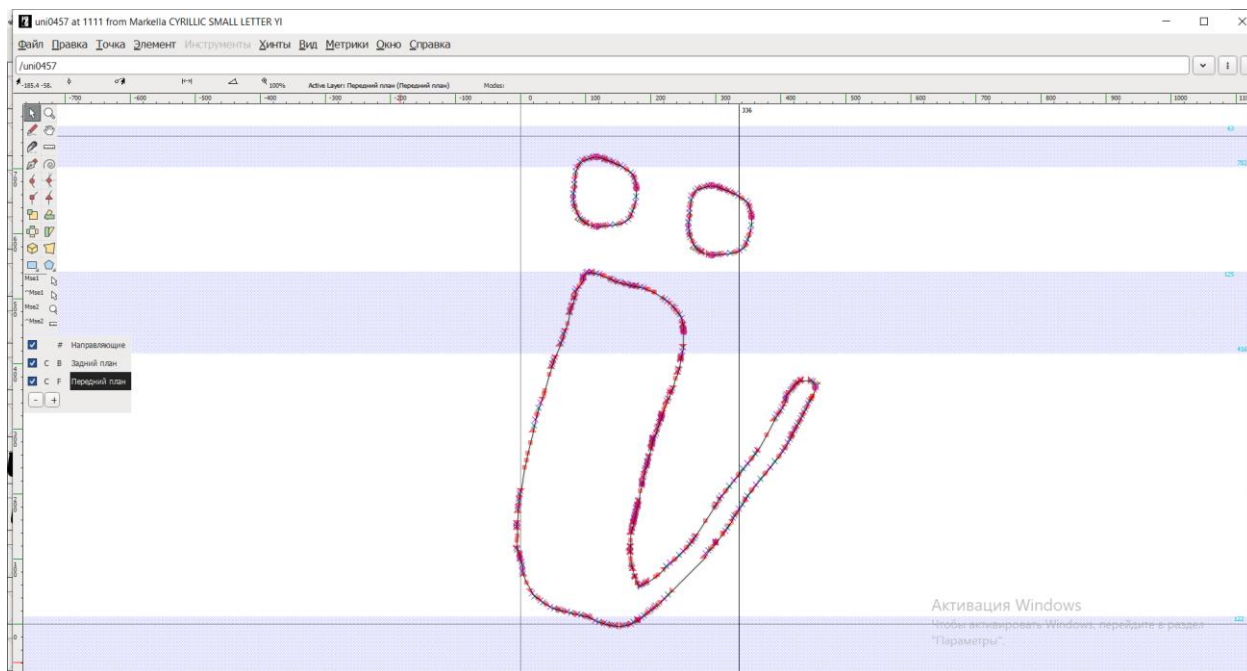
uni0457 at 1111 from Markella CYRILLIC SMALL LETTER YI

Файл Правка Точка Элемент Инструменты Хинты Вид Метрики Окно Справка

/uni0457

-185.4 -58. 100% Active Layer: Передний план (Передний план) Modes:

-700 -600 -500 -400 -300 -200 -100 0 100 200 300 400 500 600 700 800 900 1000

336

Mse1
^Mse1
Mse2
^Mse2

# Направляющие
C B Задний план
C F Передний план

Активация Windows
Чтобы активировать Windows, перейдите в раздел "Параметры".